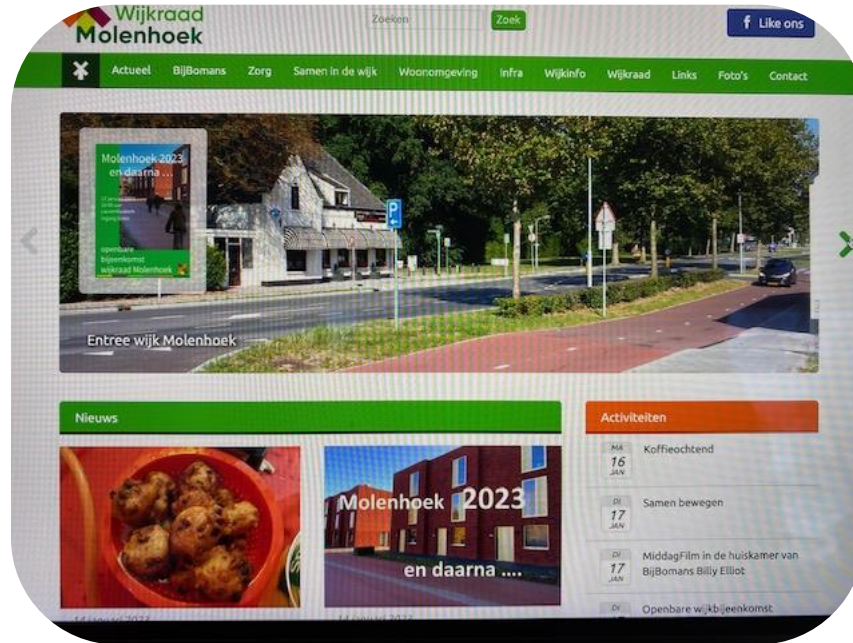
Wijkraad
Molenhoek

Zoeken Zoek

Like ons

Actueel BijBomans Zorg Samen in de wijk Woonomgeving Infra Wijkinfo Wijkraad Links Foto's Contact

Molenhoek 2023 en daarna ...

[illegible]

openbare bijeenkomst wijkraad Molenhoek

P

Entree wijk Molenhoek

Nieuws

Molenhoek 2023

en daarna ....

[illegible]

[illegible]

Activiteiten

MA 16 JAN Koffieochtend

DI 17 JAN Samen bewegen

DI 17 JAN MiddagFilm in de huiskamer van BijBomans Billy Elliot

DI Openbare wijkbijeenkomst